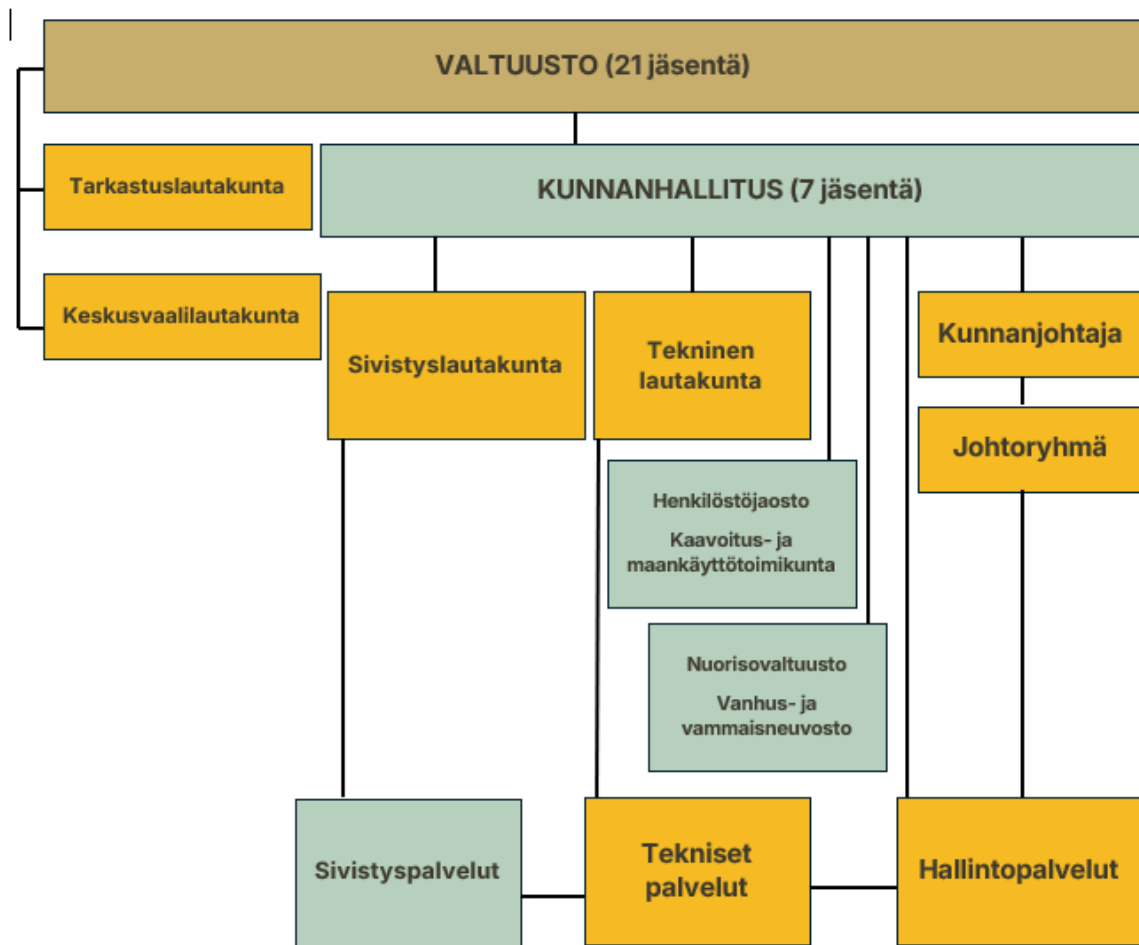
VALTUUSTO (21 jäsentä)

Tarkastuslautakunta

KUNNANHALLITUS (7 jäsentä)

Keskusvaalilautakunta

Sivistyslautakunta

Tekninen lautakunta

Kunnanjohtaja

Johtoryhmä

Henkilöstöjaosto

Kaavoitus- ja maankäyttötoimikunta

Nuorisovaltuusto

Vanhus- ja vammaisneuvosto

Sivistyspalvelut

Tekniset palvelut

Hallintopalvelut